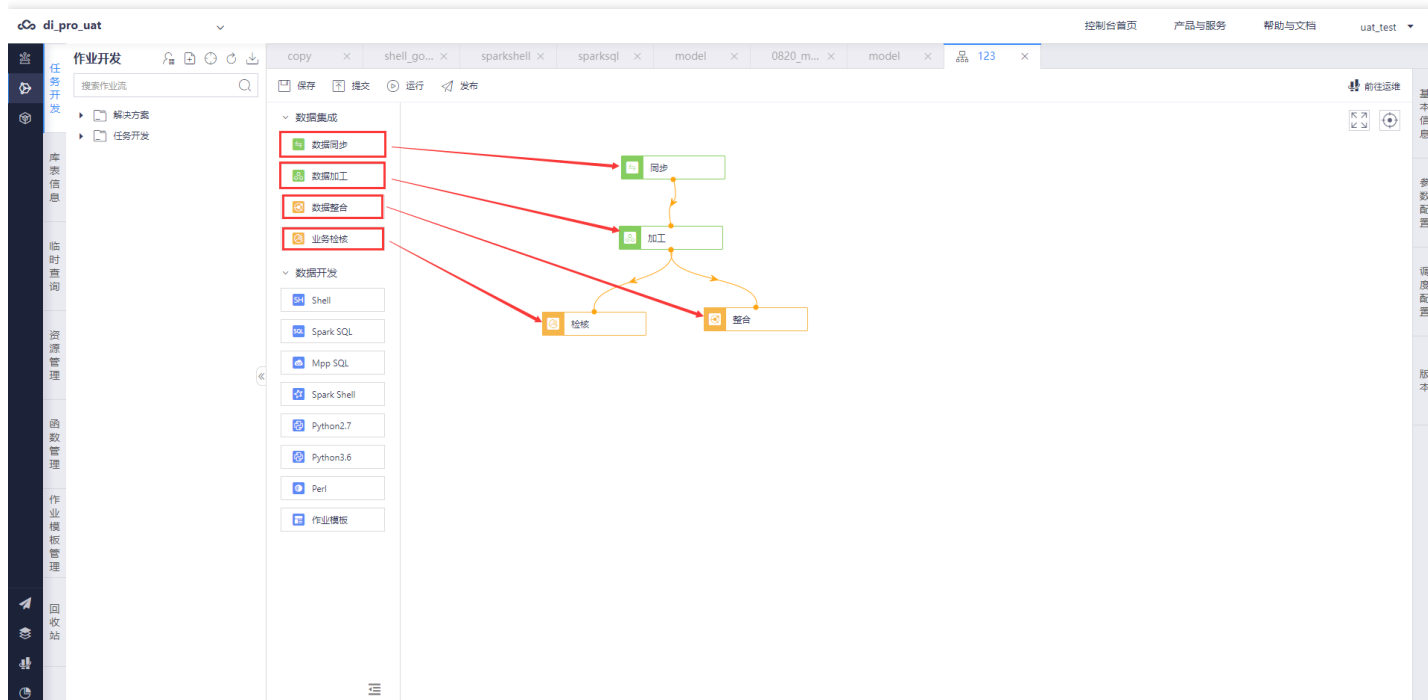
di_pro_uat

控制台首页 产品与服务 帮助与文档 uat_test

任务开发
库表信息
临时查询
资源管理
函数管理
作业模板管理
回收站

作业开发

搜索作业流

解决方案
任务开发

copy shell_go... sparkshell sparksql model 0820_m... model 123

保存 提交 运行 发布

前往运维

数据集成
数据同步
数据加工
数据整合
业务检核

数据开发
Shell
Spark SQL
Mpp SQL
Spark Shell
Python2.7
Python3.6
Perl
作业模板

同步
加工
检核
整合

基本信息
参数配置
调度配置
版本